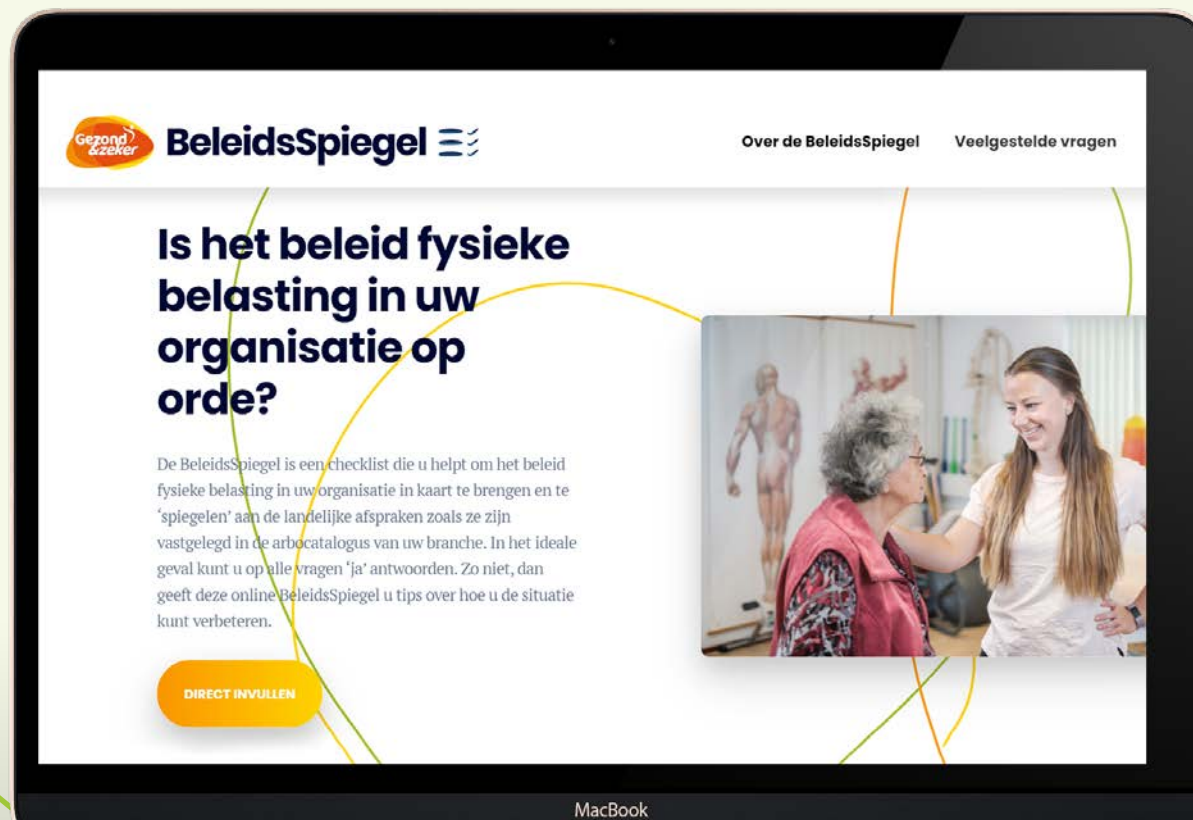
Gezond &zeker BeleidsSpiegel

Over de BeleidsSpiegel Veelgestelde vragen

Is het beleid fysieke belasting in uw organisatie op orde?

De BeleidsSpiegel is een checklist die u helpt om het beleid fysieke belasting in uw organisatie in kaart te brengen en te 'spiegelen' aan de landelijke afspraken zoals ze zijn vastgelegd in de arbocatalogus van uw branche. In het ideale geval kunt u op alle vragen 'ja' antwoorden. Zo niet, dan geeft deze online BeleidsSpiegel u tips over hoe u de situatie kunt verbeteren.

DIRECT INVULLEN

MacBook